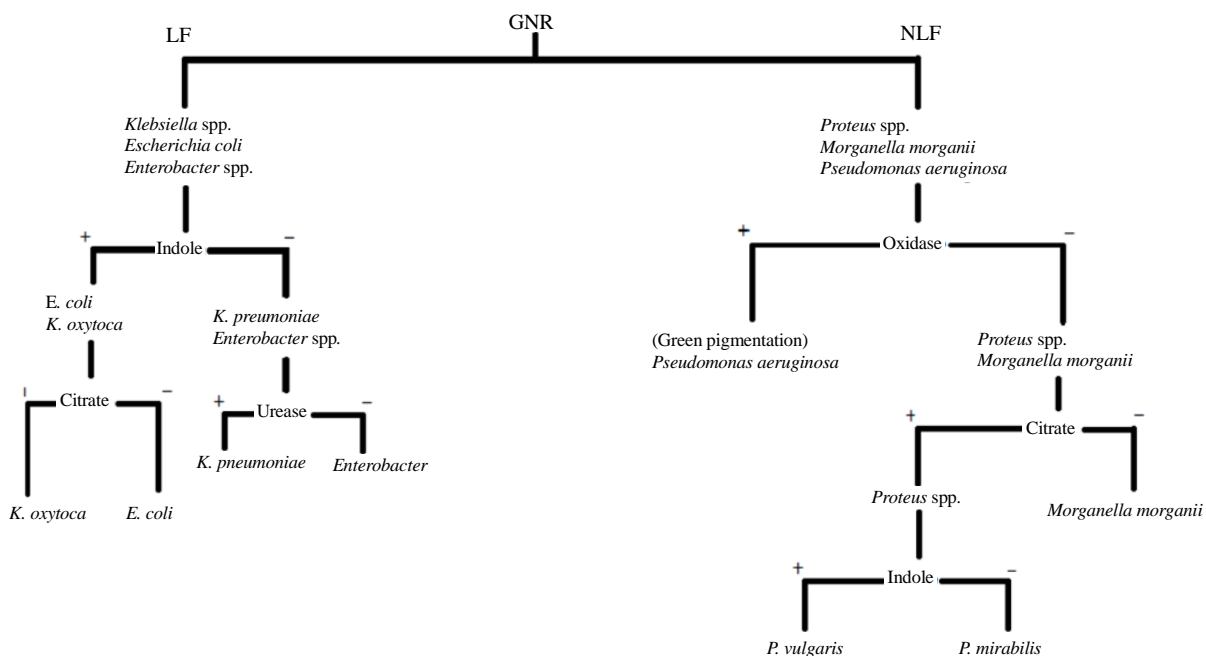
GNR

LF

NLF

Klebsiella spp.
Escherichia coli
Enterobacter spp.

Proteus spp.
Morganella morganii
Pseudomonas aeruginosa

+

Indole

−

E. coli
K. oxytoca

K. preumoniae
Enterobacter spp.

+

Oxidase

−

(Green pigmentation)
Pseudomonas aeruginosa

Proteus spp.
Morganella morganii

Citrate

−

+

Urease

−

K. pneumoniae

Enterobacter

K. oxytoca

E. coli

+

Citrate

−

Proteus spp.

Morganella morganii

+

Indole

−

P. vulgaris

P. mirabilis